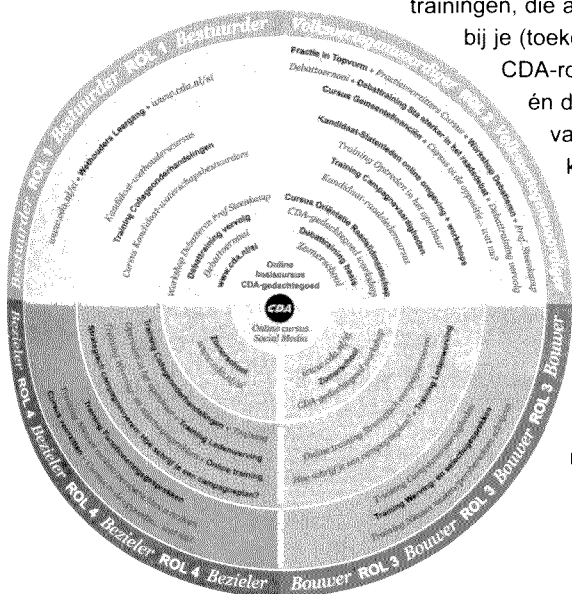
trainingen, die a
bij je (toek
CDA-ro
én d
va
k

Bestuurder ROL 1 Bestuurder Volksvertegenwoordiger

Bestuurder ROL 1 Bestuurder

Fractie in Topvorm • Praktijkervaringen Cursus • Workshop Debatteren • Prof. Steenkamp

Debattoernooi • Debattraining Sta sterker in het raadsdebat • Debattraining vervolg

Cursus Gemeentefinanciën • Cursus op de oppositie... wat nu?

Kandidaat-Statenleden online omgeving • workshop

Training Optreden in het openbaar

Training Campagnevaardigheden

Kandidaat-raadsledencursus

Cursus Oriëntatie Raadslidmaatschap

CDA-gedachtegoed verdieping

Debattraining basis

Zomerschool

Wethouders Leergang • www.cda.nl/el

Kandidaat-wethouderscursus

Training Collegeonderhandelingen

Cursus Kandidaat-wethouderskandidaten

Workshop Debatteren Prof. Steenkamp

Debattraining vervolg

Debattoernooi

www.cda.nl/el

Online
basiscursus
CDA-gedachtegoed

CDA

Online cursus
Social Media

Bezieler ROL 4 Bezieler

Bezieler ROL 4 Bezieler

Bouwer ROL 3 Bouwer

Bouwer ROL 3 Bouwer

Training Werving en selectie